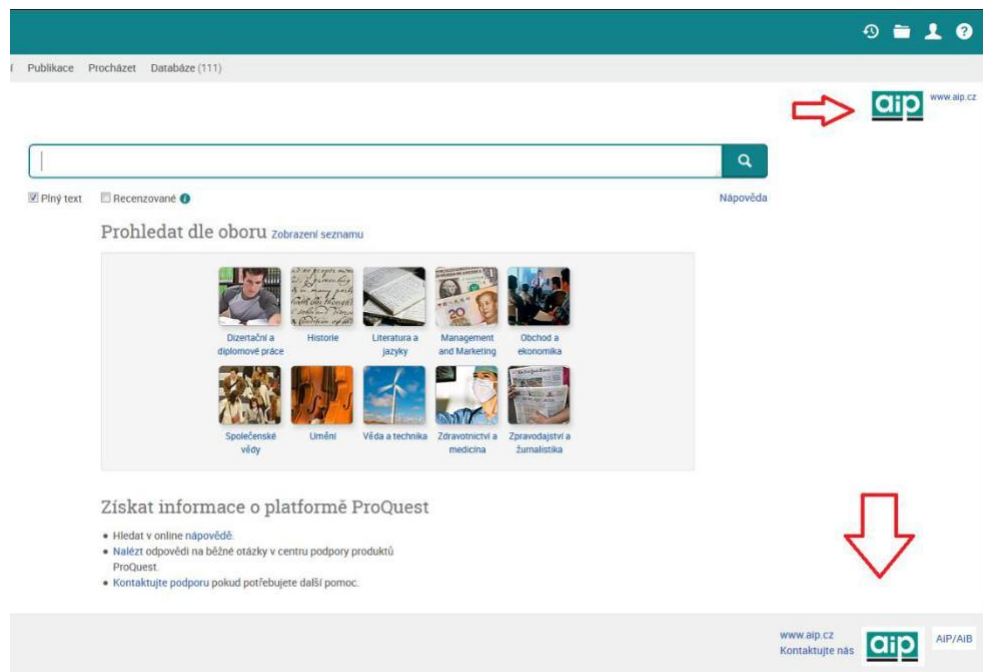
Publikace Procházet Databáze (111)

aip www.aip.cz

Plný text Recenzované

Nápověda

Prohledat dle oboru Zobrazení seznamu

Dizertační a diplomové práce
Historie
Literatura a jazyky
Management and Marketing
Obchod a ekonomika
Společenské vědy
Umění
Věda a technika
Zdravotnictví a medicína
Zpravodajství a žurnalistika

Získat informace o platformě ProQuest

• Hledat v online nápovědě.
• Nalézt odpovědi na běžné otázky v centru podpory produktů ProQuest.
• Kontaktujte podporu pokud potřebujete další pomoc.

www.aip.cz
Kontaktujte nás
aip
AiP/AIB